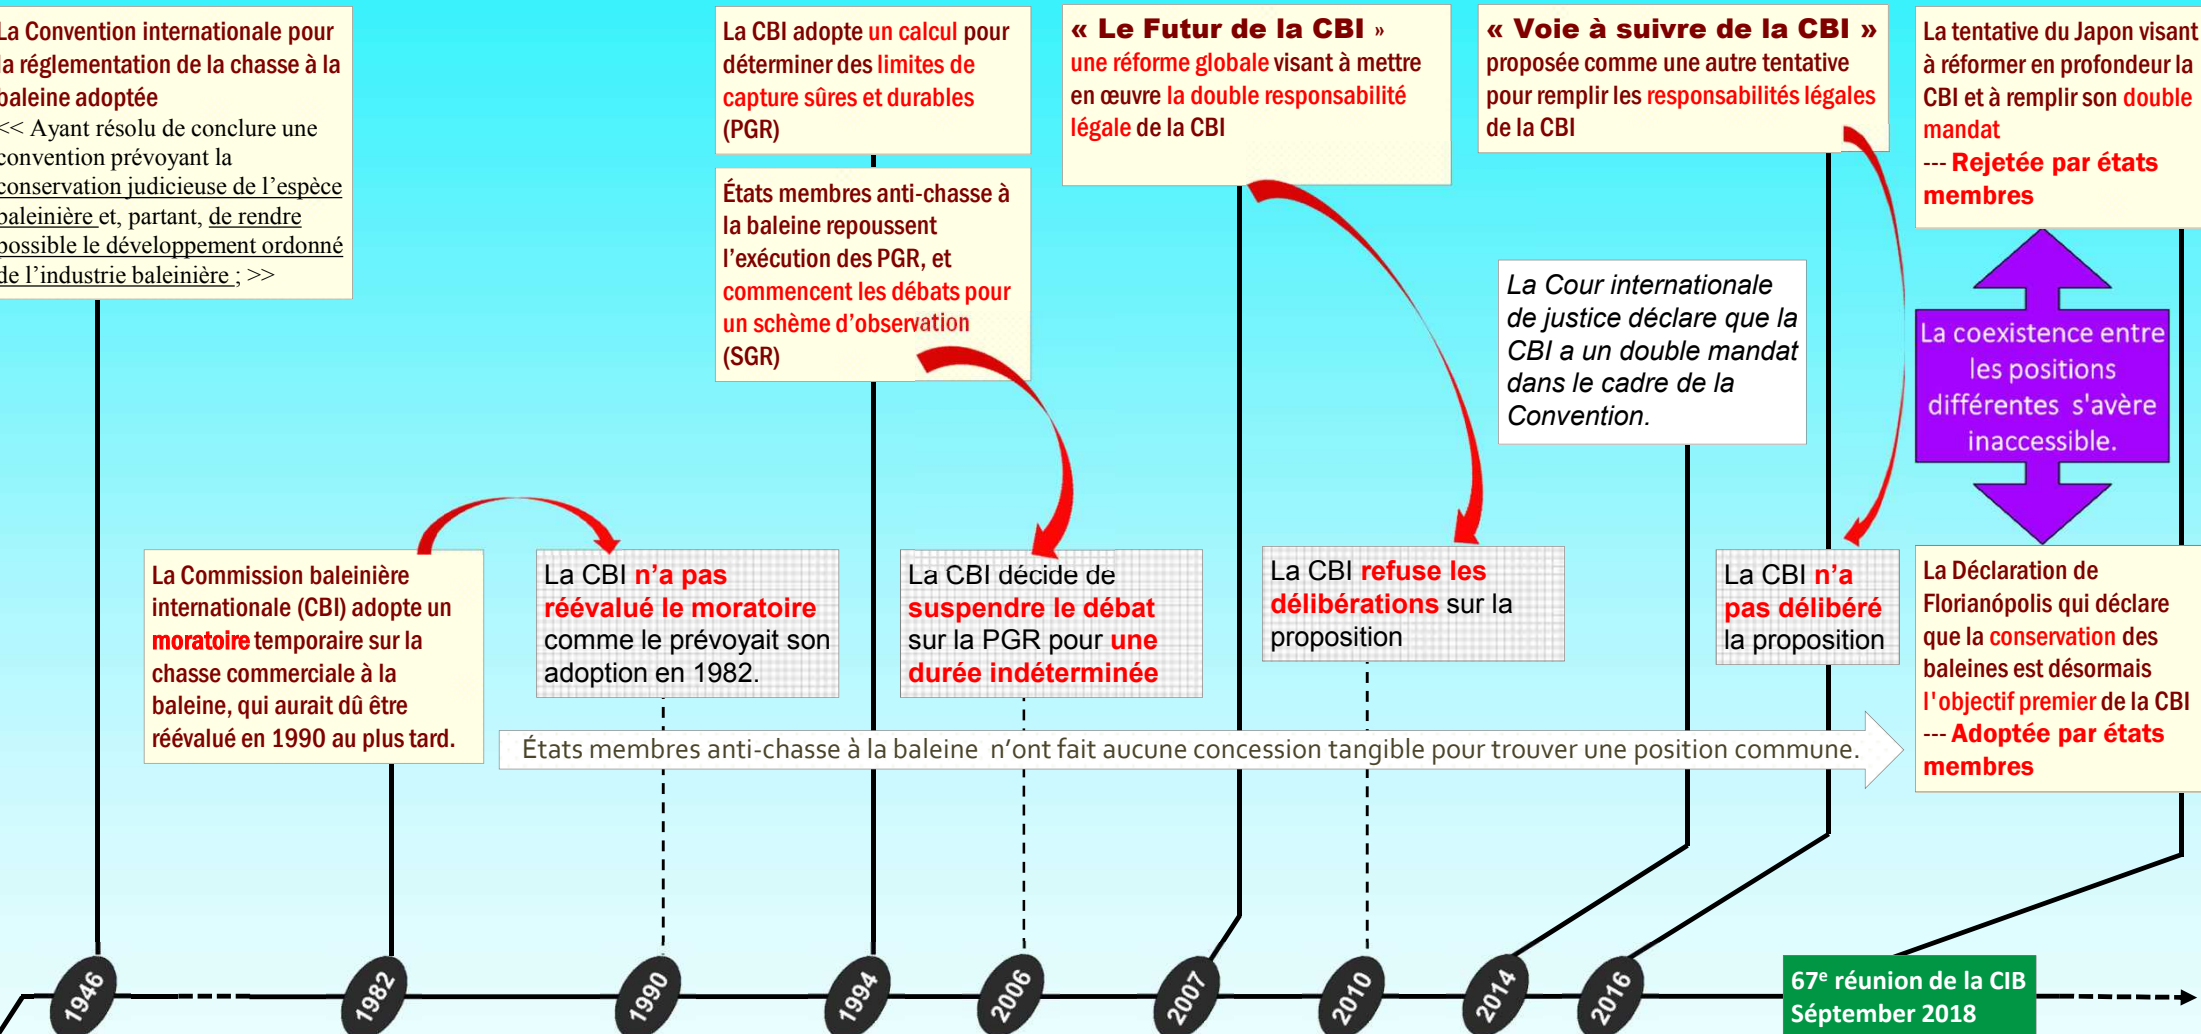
La Convention internationale pour la réglementation de la chasse à la baleine adoptée
<< Ayant résolu de conclure une convention prévoyant la conservation judicieuse de l'espèce baleinière et, partant, de rendre possible le développement ordonné de l'industrie baleinière ; >>

La CBI adopte un calcul pour déterminer des limites de capture sûres et durables (PGR)

États membres anti-chasse à la baleine repoussent l'exécution des PGR, et commencent les débats pour un schème d'observation (SGR)

« Le Futur de la CBI » une réforme globale visant à mettre en œuvre la double responsabilité légale de la CBI

« Voie à suivre de la CBI » proposée comme une autre tentative pour remplir les responsabilités légales de la CBI

La tentative du Japon visant à réformer en profondeur la CBI et à remplir son double mandat
--- Rejetée par états membres

La Cour internationale de justice déclare que la CBI a un double mandat dans le cadre de la Convention.

La coexistence entre les positions différentes s'avère inaccessible.

La Commission baleinière internationale (CBI) adopte un moratoire temporaire sur la chasse commerciale à la baleine, qui aurait dû être réévalué en 1990 au plus tard.

La CBI n'a pas réévalué le moratoire comme le prévoyait son adoption en 1982.

La CBI décide de suspendre le débat sur la PGR pour une durée indéterminée

La CBI refuse les délibérations sur la proposition

La CBI n'a pas délibéré la proposition

La Déclaration de Florianópolis qui déclare que la conservation des baleines est désormais l'objectif premier de la CBI
--- Adoptée par états membres

États membres anti-chasse à la baleine n'ont fait aucune concession tangible pour trouver une position commune.

1946
1982
1990
1994
2006
2007
2010
2014
2016
67$^{e}$ réunion de la CIB Séptember 2018